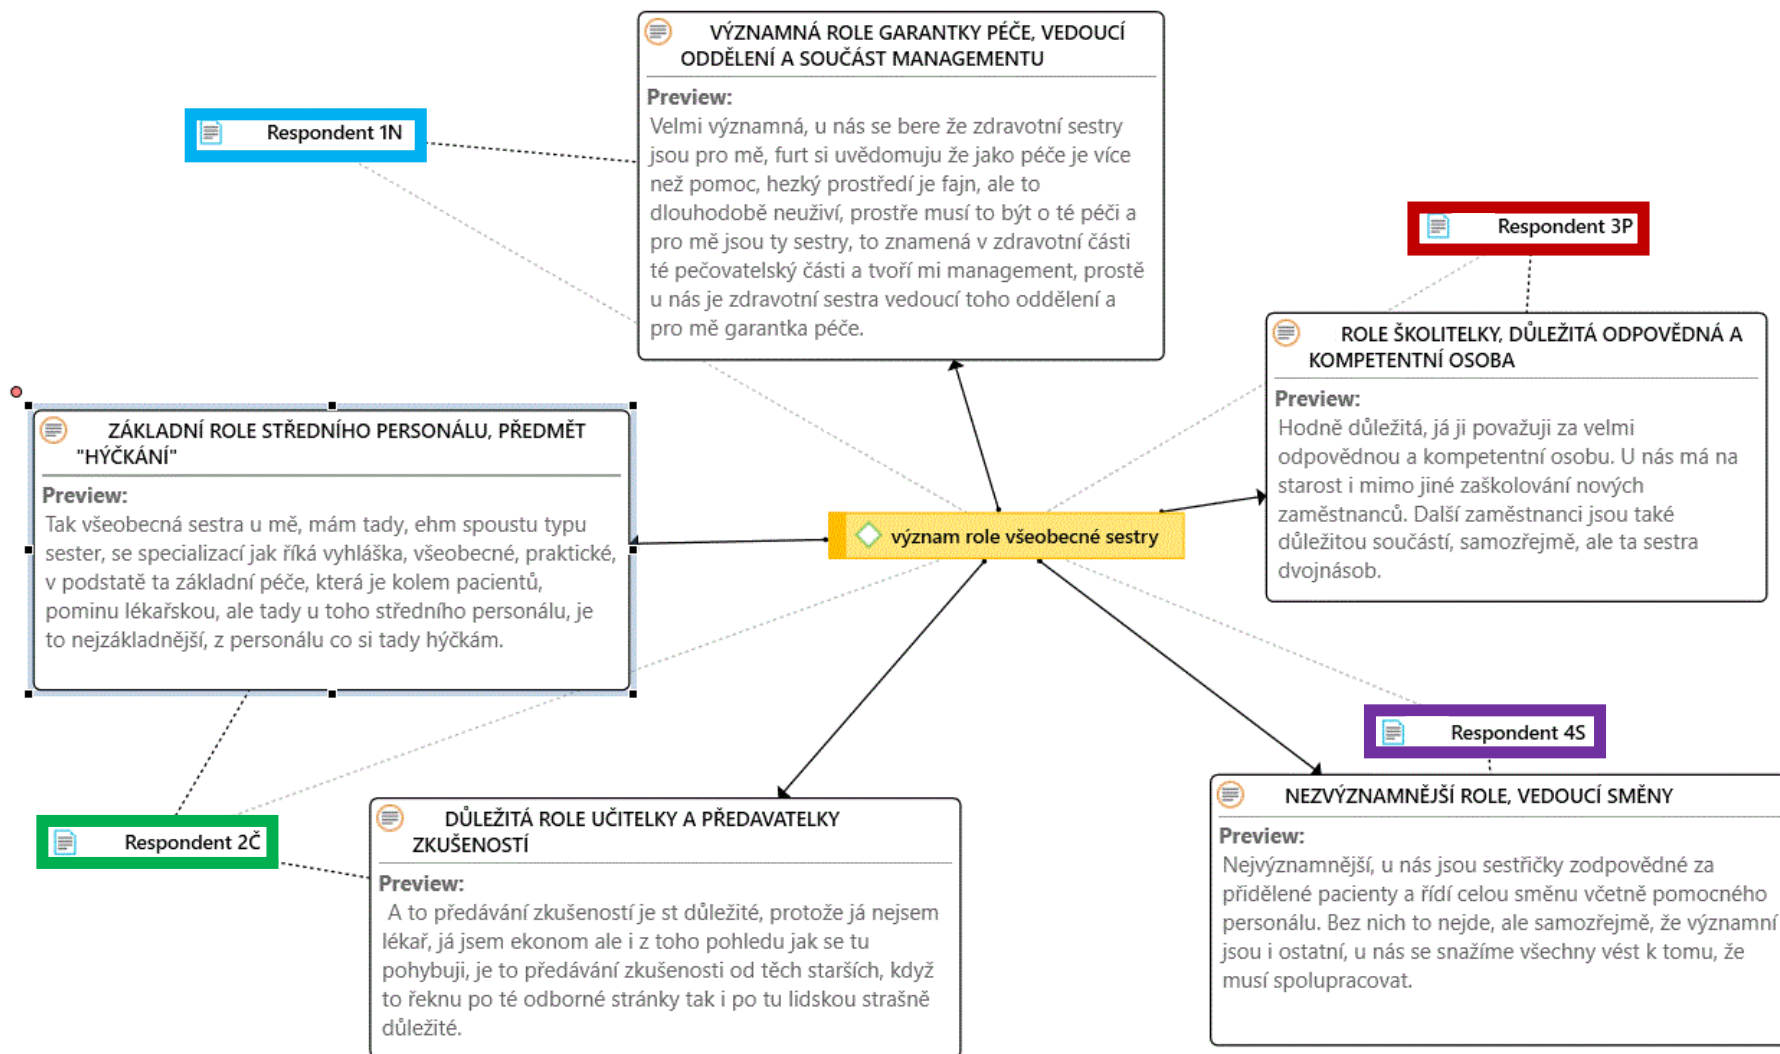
VÝZNAMNÁ ROLE GARANTKY PÉČE, VEDOUCÍ ODDĚLENÍ A SOUČÁST MANAGEMENTU

Preview:
Velmi významná, u nás se bere že zdravotní sestry jsou pro mě, furt si uvědomuju že jako péče je více než pomoc, hezký prostředí je fajn, ale to dlouhodobě neuživí, prostře musí to být o té péči a pro mě jsou ty sestry, to znamená v zdravotní části té pečovatelský části a tvoří mi management, prostě u nás je zdravotní sestra vedoucí toho oddělení a pro mě garantka péče.

Respondent 1N

Respondent 3P

ROLE ŠKOLITELKY, DŮLEŽITÁ ODPOVĚDNÁ A KOMPETENTNÍ OSOBA

Preview:
Hodně důležitá, já ji považuji za velmi odpovědnou a kompetentní osobu. U nás má na starost i mimo jiné zaškolování nových zaměstnanců. Další zaměstnanci jsou také důležitou součástí, samozřejmě, ale ta sestra dvojnásob.

ZÁKLADNÍ ROLE STŘEDNÍHO PERSONÁLU, PŘEDMĚT "HÝČKÁNÍ"

Preview:
Tak všeobecná sestra u mě, mám tady, ehm spoustu typu sester, se specializací jak říká vyhláška, všeobecné, praktické, v podstatě ta základní péče, která je kolem pacientů, pominu lékařskou, ale tady u toho středního personálu, je to nejzákladnější, z personálu co si tady hýčkám.

význam role všeobecné sestry

Respondent 4S

NEZVÝZNAMNĚJŠÍ ROLE, VEDOUCÍ SMĚNY

Preview:
Nejvýznamnější, u nás jsou sestřičky zodpovědné za přidělené pacienty a řídí celou směnu včetně pomocného personálu. Bez nich to nejde, ale samozřejmě, že významní jsou i ostatní, u nás se snažíme všechny vést k tomu, že musí spolupracovat.

Respondent 2Č

DŮLEŽITÁ ROLE UČITELKY A PŘEDAVATELKY ZKUŠENOSTÍ

Preview:
A to předávání zkušeností je st důležité, protože já nejsem lékař, já jsem ekonom ale i z toho pohledu jak se tu pohybuji, je to předávání zkušenosti od těch starších, když to řeknu po té odborné stránky tak i po tu lidskou strašně důležité.